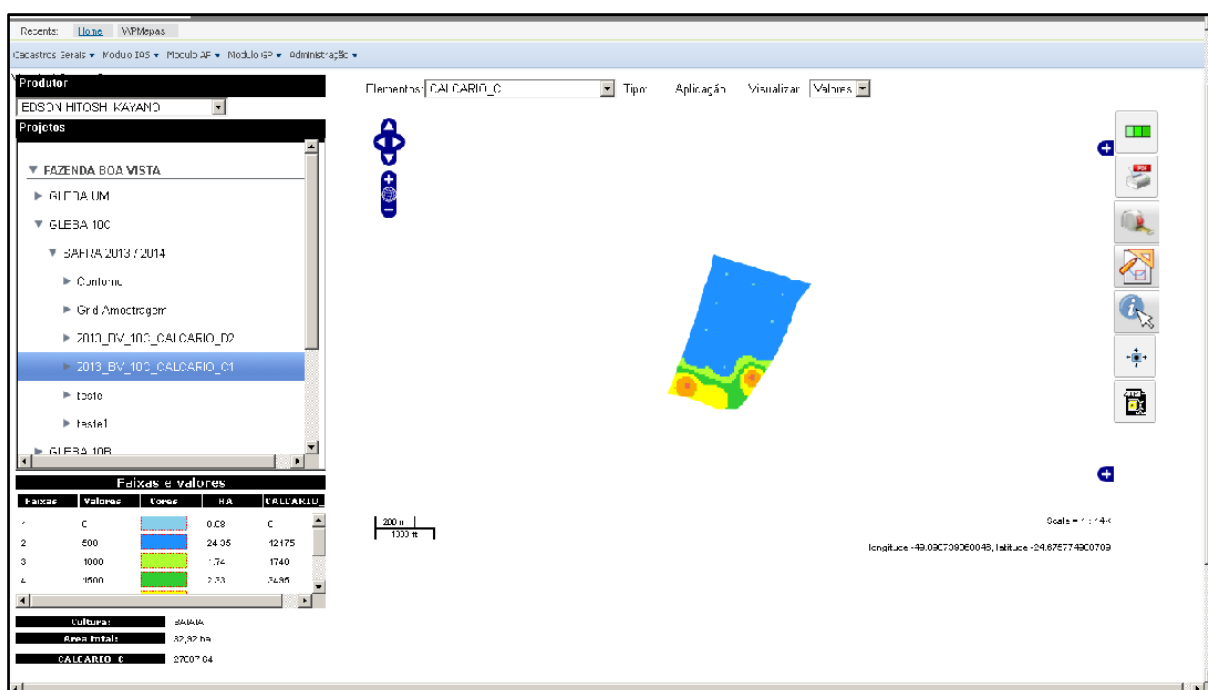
Recents: Home WPMapas

Cadastros Gerais ▾ Modulo IGS ▾ Modulo AP ▾ Modulo GP ▾ Administração ▾

Produtor

EDSON HITOSHI KAYANO

Projetos

▼ FAZENDA BOA VISTA

► GLEBA UM

▼ GLEBA 100

▼ SAFRA 2013 / 2014

► Contorno

► Grid Amostragem

► 2013_BV_100_CALCARIO_D2

► 2013_BV_100_CALCARIO_C1

► teste

► teste1

► GLEBA 10B

Faixas e valores

| Faixas | Valores | Cores | HA | CALCARIO_ |
|---|---|---|---|---|
| 1 | 0 | | 0.03 | 0 |
| 2 | 500 | | 24.35 | 12175 |
| 3 | 1000 | | 1.74 | 1740 |
| 4 | 1500 | | 2.33 | 3495 |

Cultura: BATATA

Area total: 32,92 ha

CALCARIO_C 27007.04

Elementos: CALCARIO_C Tipo: Aplicação Visualizar: Valores

200 m
1000 ft

Scale = 1 : 14-4

longitude -49.090709060048, latitude -24.675774900709